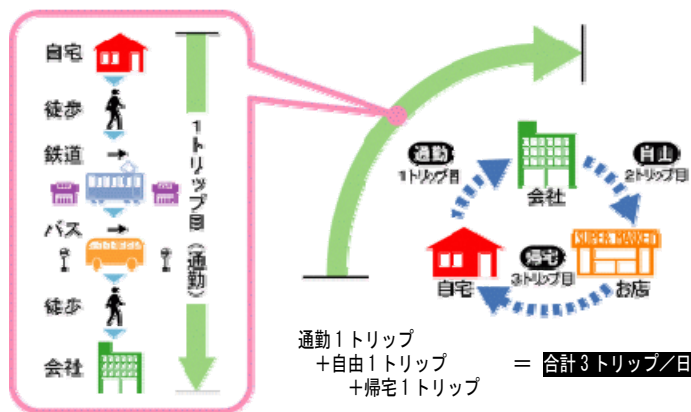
自宅

徒歩

鉄道

バス

徒歩

会社

1トリップ目（通勤）

通勤
1トリップ目

会社

自由
2トリップ目

帰宅
3トリップ目

自宅

SUPER MARKET

お店

通勤1トリップ
＋自由1トリップ
＋帰宅1トリップ

＝ 合計3トリップ／日